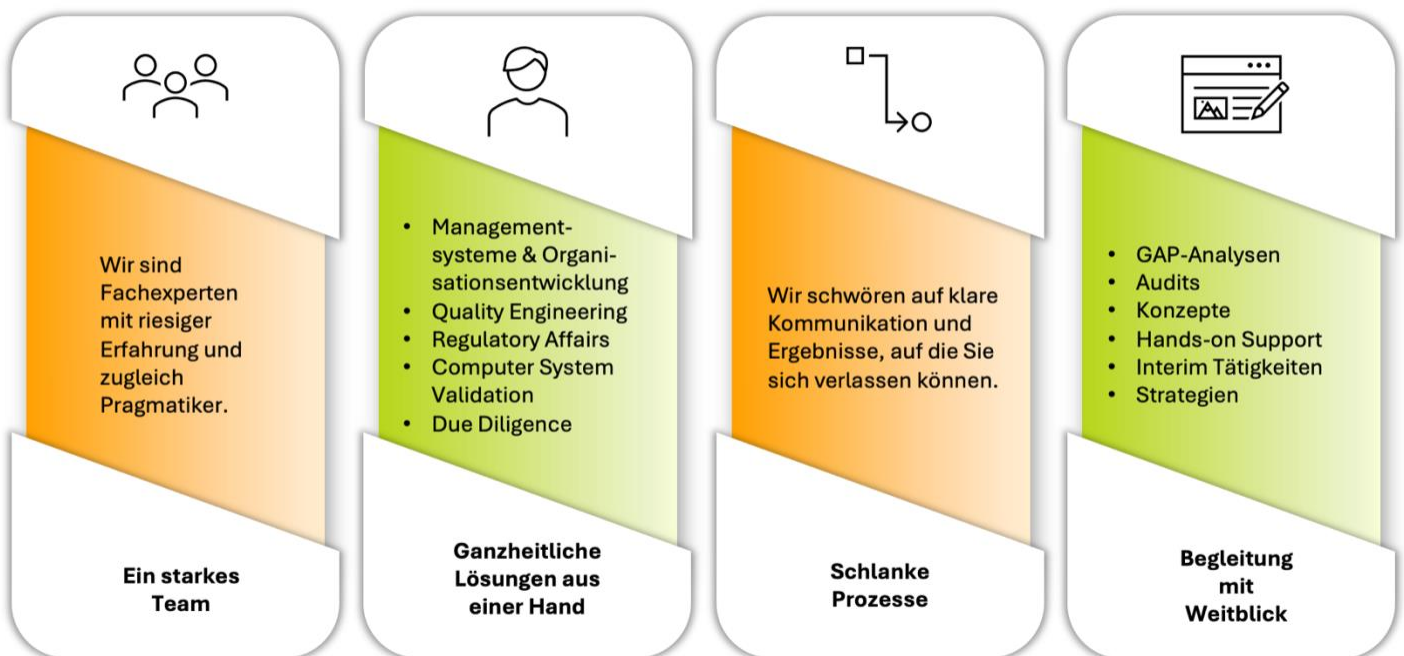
Wir sind Fachexperten mit riesiger Erfahrung und zugleich Pragmatiker.

Ein starkes Team

- Managementsysteme & Organisationsentwicklung
- Quality Engineering
- Regulatory Affairs
- Computer System Validation
- Due Diligence

Ganzheitliche Lösungen aus einer Hand

Wir schwören auf klare Kommunikation und Ergebnisse, auf die Sie sich verlassen können.

Schlanke Prozesse

- GAP-Analysen
- Audits
- Konzepte
- Hands-on Support
- Interim Tätigkeiten
- Strategien

Begleitung mit Weitblick